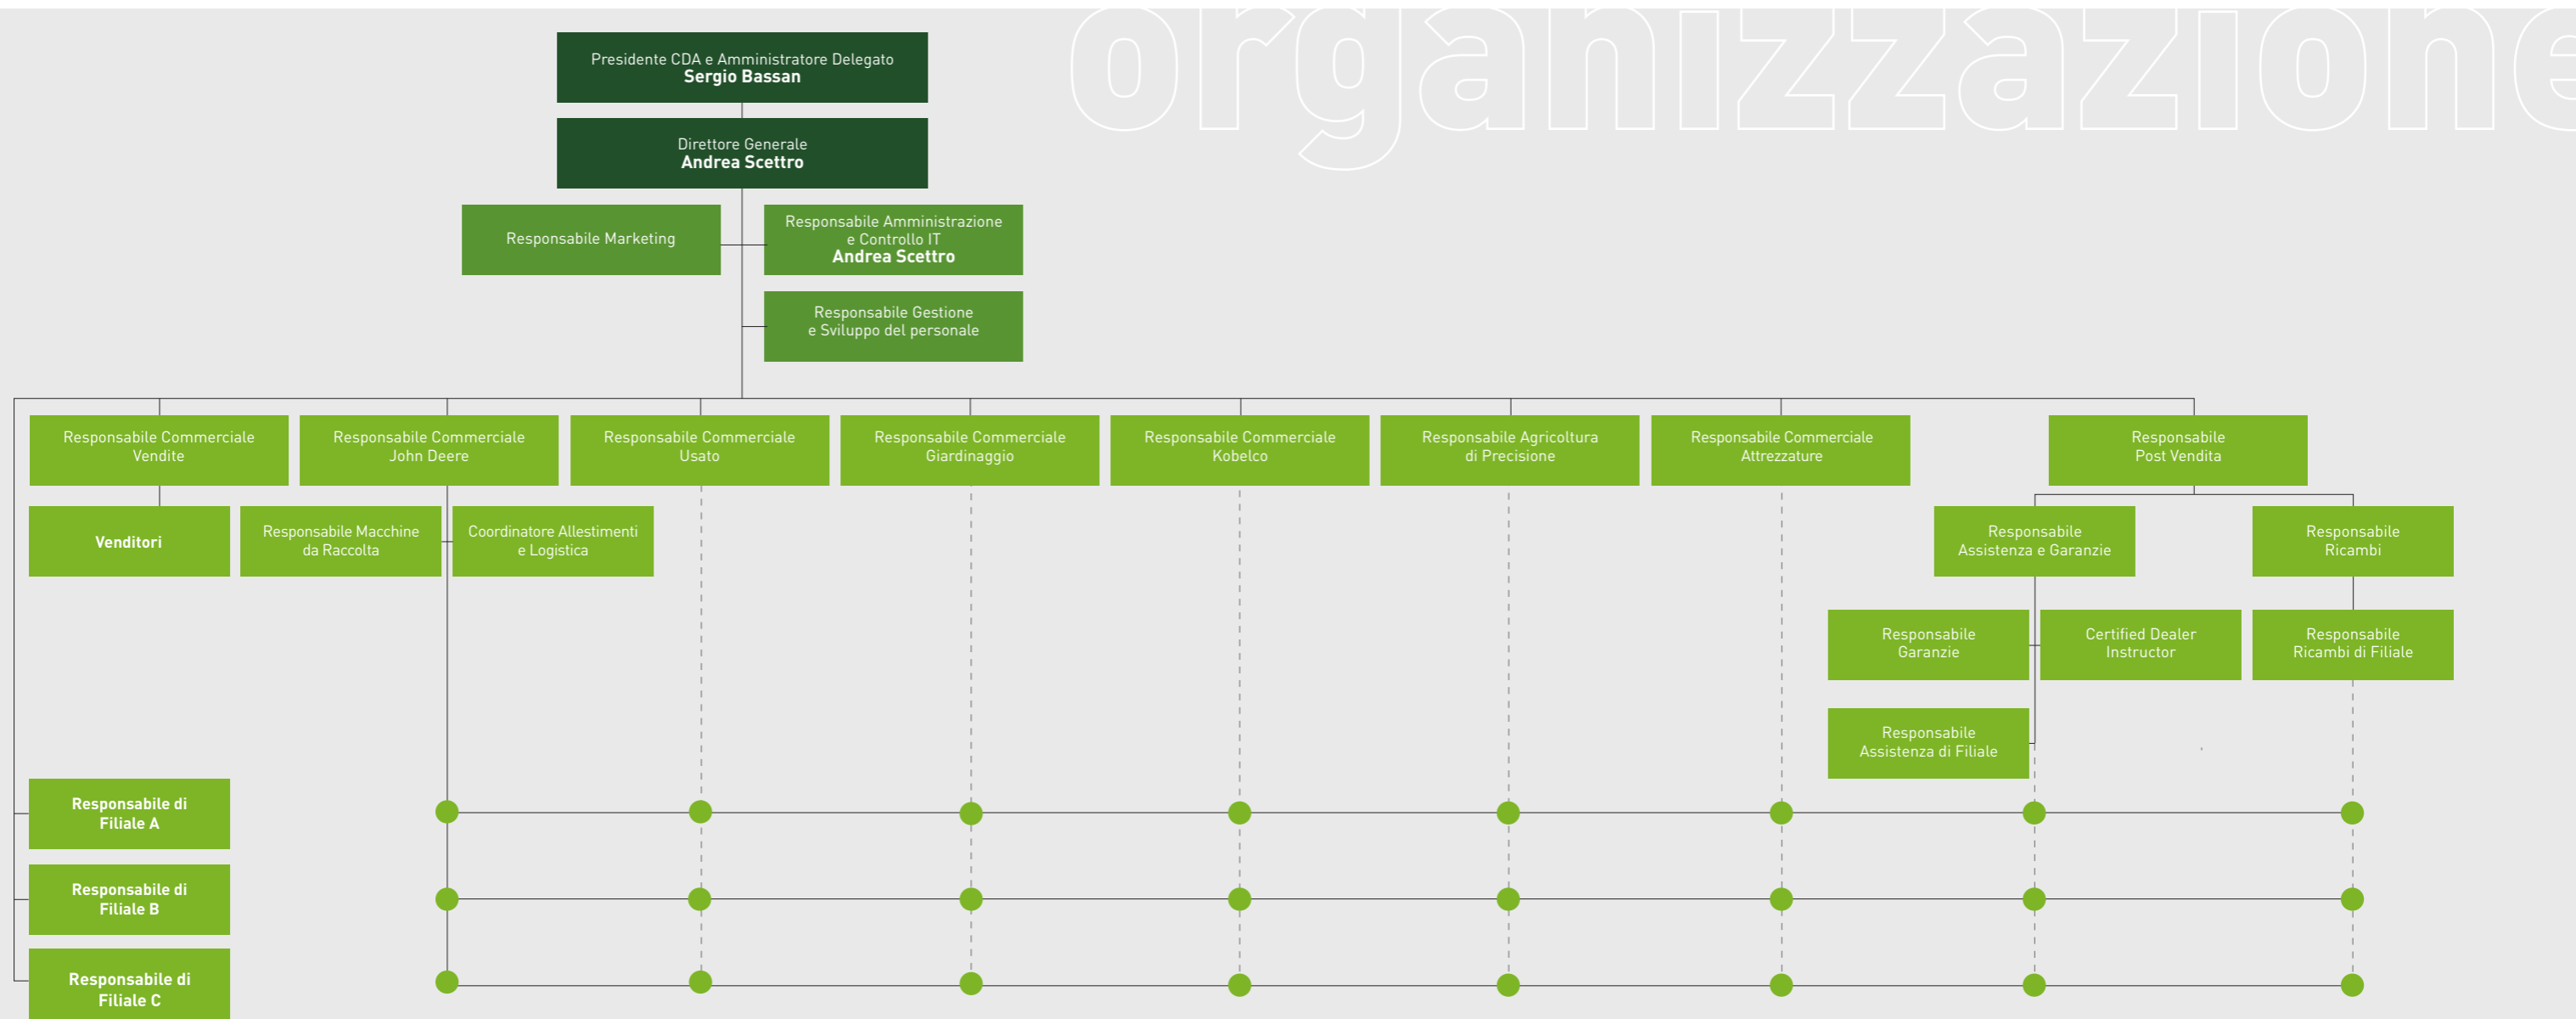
organizzazione

Presidente CDA e Amministratore Delegato
Sergio Bassan

Direttore Generale
Andrea Scettro

Responsabile Marketing

Responsabile Amministrazione e Controllo IT
Andrea Scettro

Responsabile Gestione e Sviluppo del personale

Responsabile Commerciale Vendite

Responsabile Commerciale John Deere

Responsabile Commerciale Usato

Responsabile Commerciale Giardinaggio

Responsabile Commerciale Kobelco

Responsabile Agricoltura di Precisione

Responsabile Commerciale Attrezzature

Responsabile Post Vendita

Venditori

Responsabile Macchine da Raccolta

Coordinatore Allestimenti e Logistica

Responsabile Assistenza e Garanzie

Responsabile Ricambi

Responsabile Garanzie

Certified Dealer Instructor

Responsabile Ricambi di Filiale

Responsabile Assistenza di Filiale

Responsabile di Filiale A

Responsabile di Filiale B

Responsabile di Filiale C